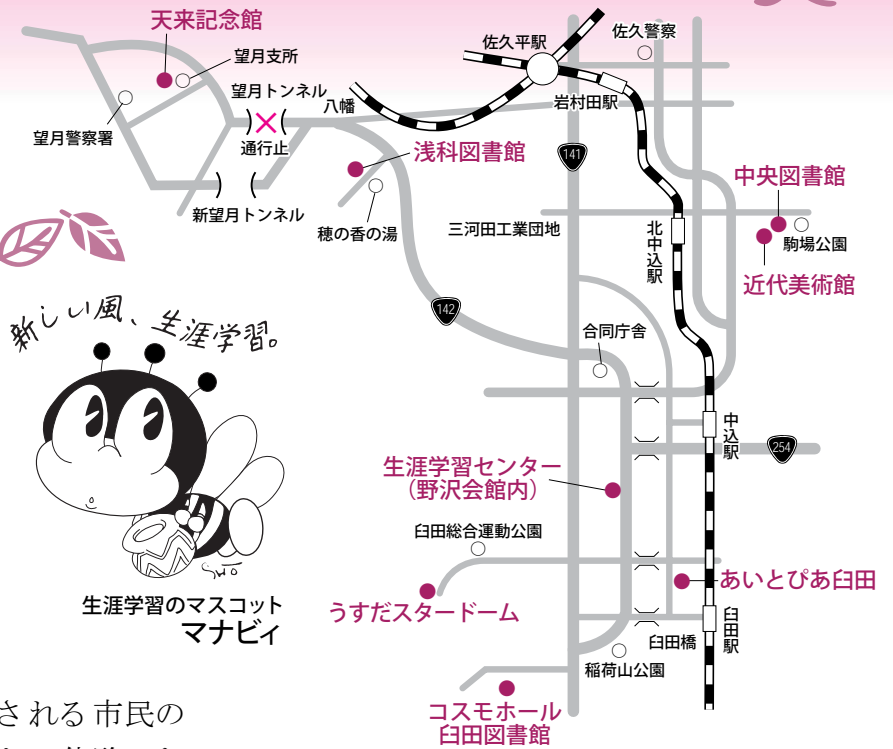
天来記念館
望月支所
望月トンネル
望月警察署
通行止
新望月トンネル
八幡
佐久平駅
佐久警察
岩村田駅
141
浅科図書館
穂の香の湯
三河田工業団地
中央図書館
駒場公園
北中込駅
近代美術館
新しい風、生涯学習。
142
合同庁舎
中込駅
254
生涯学習センター
（野沢会館内）
臼田総合運動公園
あいとぴあ臼田
うすだスタードーム
臼田橋
臼田駅
稲荷山公園
生涯学習のマスコット
マナビィ
コスモホール
臼田図書館
される市民の